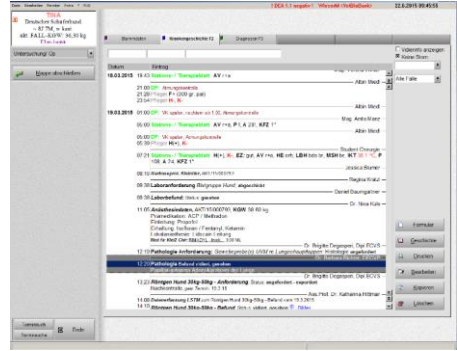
Datei Bearbeiten Extras Fenster Hilfe
22.6.2015 09:45:56

Deutscher Schäferhund
~ 87,7kg m kastr.
Untersuchung: Ok
Bemerkung
Krankengeschichte
Diagnosen

Datum
Eintrag
19.03.2015
Station / Therapieblatt AV
Allan Wedl
Allan Wedl
19.03.2015
Allan Wedl
Student Chirurgie
Station / Therapieblatt H(+), R-, EZ: AV, HE
Jessica Bierker
Regina Kratz
Laboranforderung
Daniel Baumgartner
Laborbefund
Dr. Nina Kühn
Anästhesieleistungen
Dr. Brigitte Degenerl
Pathologie Anforderung
Pathologie Befund
Röntgen Hund 30kg-50kg - Anforderung
Röntgen Hund 30kg-50kg - Befund

Videoinfo anzeigen
Keine Stern
Alle Fälle
Formular
Drucken
Bearbeiten
Kopieren
Löschen
Ende